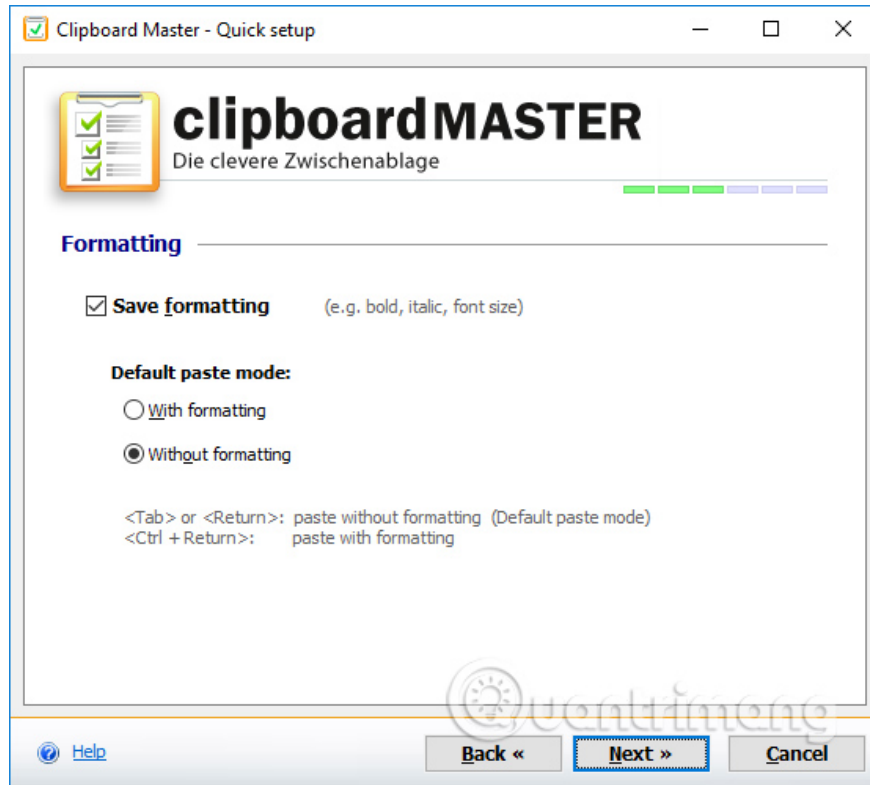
Clipboard Master - Quick setup

clipboardMASTER
Die clevere Zwischenablage

Formatting

Save formatting (e.g. bold, italic, font size)

Default paste mode:

With formatting

Without formatting

<Tab> or <Return>: paste without formatting (Default paste mode)
<Ctrl + Return>: paste with formatting

Quantrimang

Help

Back «

Next »

Cancel